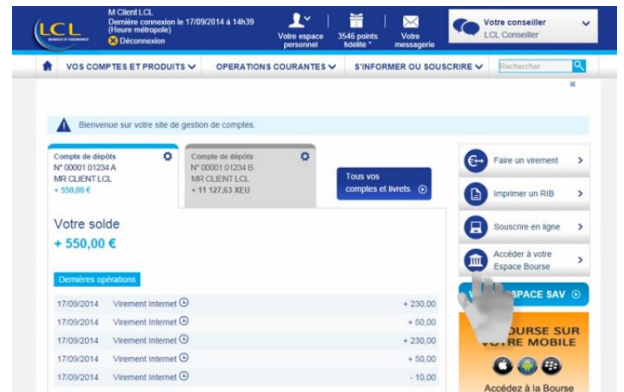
LCL BANQUE ET ASSURANCE

M Client LCL
Dernière connexion le 17/09/2014 à 14h39
(Heure métropole)
Déconnexion

Votre espace personnel

3546 points fidélité *

Votre messagerie

Votre conseiller
LCL Conseiller

VOS COMPTES ET PRODUITS
OPERATIONS COURANTES
S'INFORMER OU SOUSCRIRE
Rechercher

×

Bienvenue sur votre site de gestion de comptes.

Compte de dépôts
N° 00001 01234 A
MR CLIENT LCL
+ 550,00 €

Compte de dépôts
N° 00001 01234 B
MR CLIENT LCL
+ 11 127,63 XEU

Tous vos comptes et livrets

Votre solde
+ 550,00 €

Dernières opérations

| | | |
|---|---|---|
| 17/09/2014 | Virement Internet | + 230,00 |
| 17/09/2014 | Virement Internet | + 50,00 |
| 17/09/2014 | Virement Internet | + 230,00 |
| 17/09/2014 | Virement Internet | + 50,00 |
| 17/09/2014 | Virement Internet | - 10,00 |

Faire un virement
Imprimer un RIB
Souscrire en ligne
Accéder à votre Espace Bourse

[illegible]SPACE SAV

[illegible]OURSE SUR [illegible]TRE MOBILE

Accédez à la Bourse